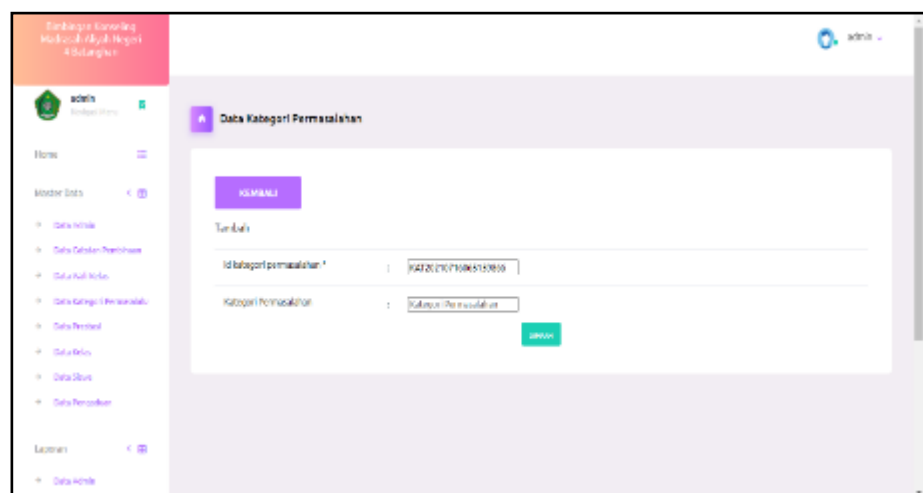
Bimbingan Konseling Madrasah Aliyah Negeri 4 Balangan

admin ▾

admin
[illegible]

Home

Master Data

Data Admin
Data Catatan Pelanggaran
Data Wali Kelas
Data Kategori Permasalahan
Data Prestasi
Data Kelas
Data Siswa
Data Pengaduan

Laporan

Data Admin

Data Kategori Permasalahan

KEMBALI

Tambah

Id kategori permasalahan * : KAT20210716061509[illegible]

Kategori Permasalahan : Kategori Permasalahan

SIMPAN